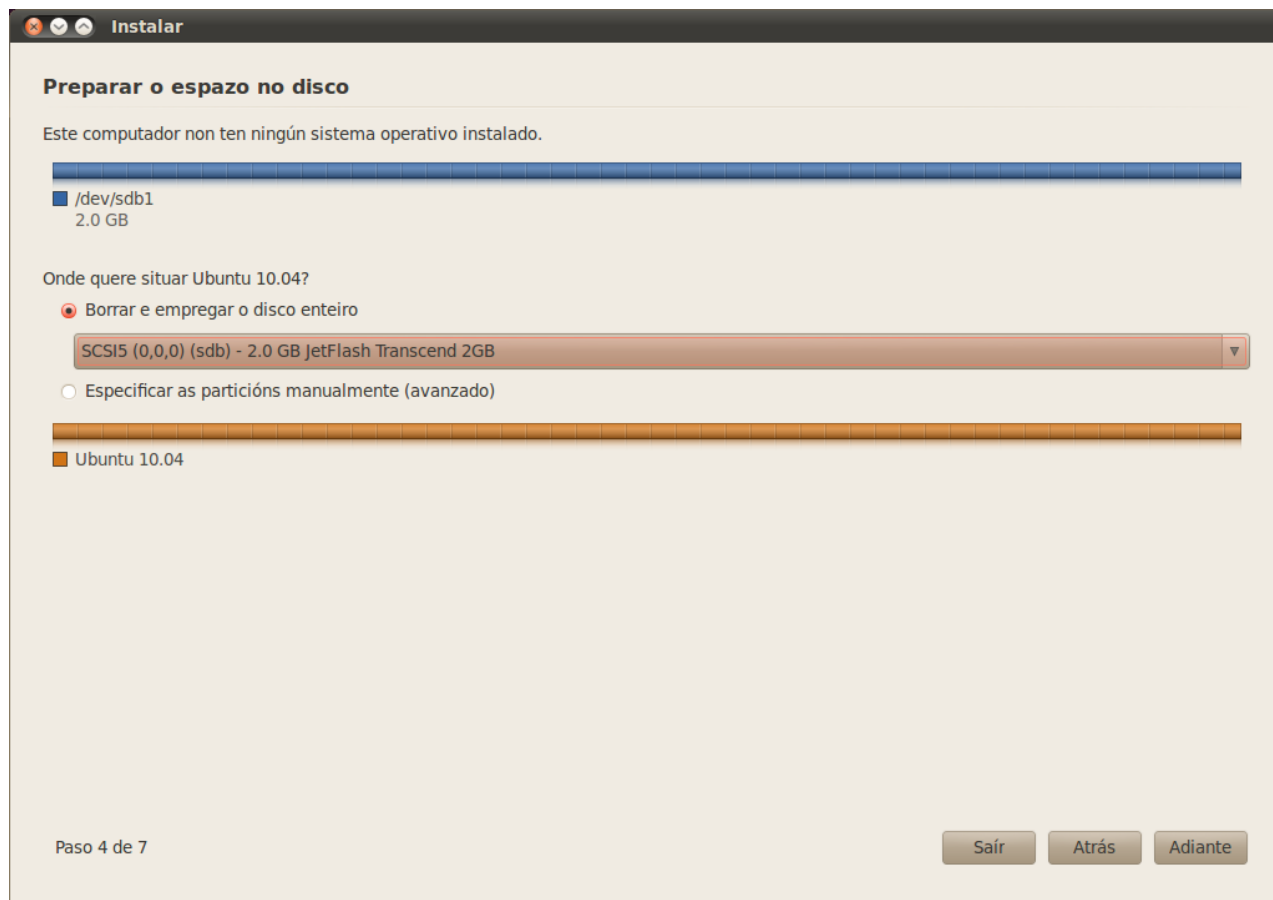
Instalar

Preparar o espazo no disco

Este computador non ten ningún sistema operativo instalado.

/dev/sdb1
2.0 GB

Onde quere situar Ubuntu 10.04?

Borrar e empregar o disco enteiro

SCSI5 (0,0,0) (sdb) - 2.0 GB JetFlash Transcend 2GB

Especificar as particións manualmente (avanzado)

Ubuntu 10.04

Paso 4 de 7

Saír

Atrás

Adiante